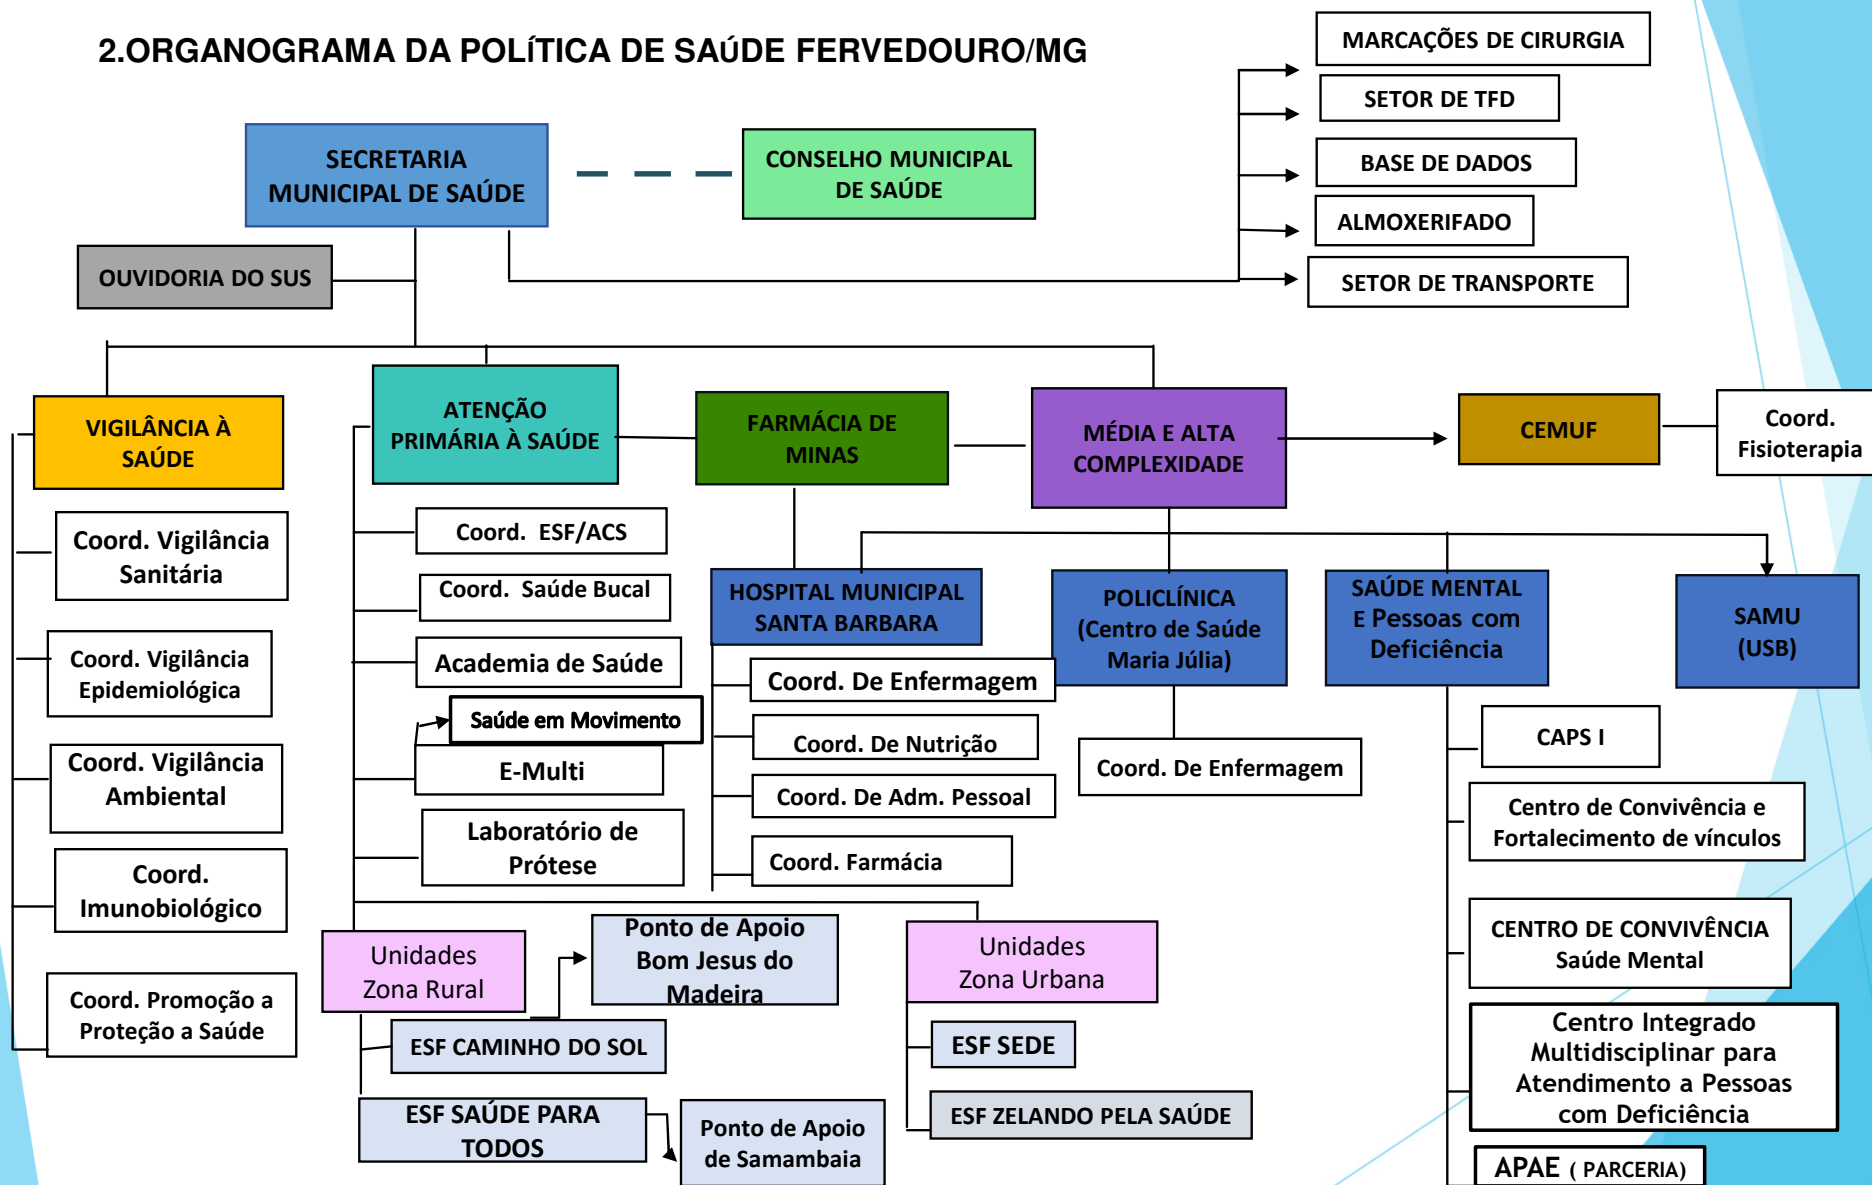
2.ORGANOGRAMA DA POLÍTICA DE SAÚDE FERVEDOURO/MG

MARCAÇÕES DE CIRURGIA

SETOR DE TFD

BASE DE DADOS

ALMOXERIFADO

SETOR DE TRANSPORTE

SECRETARIA MUNICIPAL DE SAÚDE

CONSELHO MUNICIPAL DE SAÚDE

OUVIDORIA DO SUS

VIGILÂNCIA À SAÚDE

Coord. Vigilância Sanitária

Coord. Vigilância Epidemiológica

Coord. Vigilância Ambiental

Coord. Imunobiológico

Coord. Promoção a Proteção a Saúde

ATENÇÃO PRIMÁRIA À SAÚDE

Coord. ESF/ACS

Coord. Saúde Bucal

Academia de Saúde

Saúde em Movimento

E-Multi

Laboratório de Prótese

Unidades Zona Rural

Ponto de Apoio Bom Jesus do Madeira

ESF CAMINHO DO SOL

ESF SAÚDE PARA TODOS

Ponto de Apoio de Samambaia

FARMÁCIA DE MINAS

HOSPITAL MUNICIPAL SANTA BARBARA

Coord. De Enfermagem

Coord. De Nutrição

Coord. De Adm. Pessoal

Coord. Farmácia

Unidades Zona Urbana

ESF SEDE

ESF ZELANDO PELA SAÚDE

MÉDIA E ALTA COMPLEXIDADE

CEMUF

Coord. Fisioterapia

POLICLÍNICA (Centro de Saúde Maria Júlia)

Coord. De Enfermagem

SAÚDE MENTAL E Pessoas com Deficiência

SAMU (USB)

CAPS I

Centro de Convivência e Fortalecimento de vínculos

CENTRO DE CONVIVÊNCIA Saúde Mental

Centro Integrado Multidisciplinar para Atendimento a Pessoas com Deficiência

APAE ( PARCERIA)